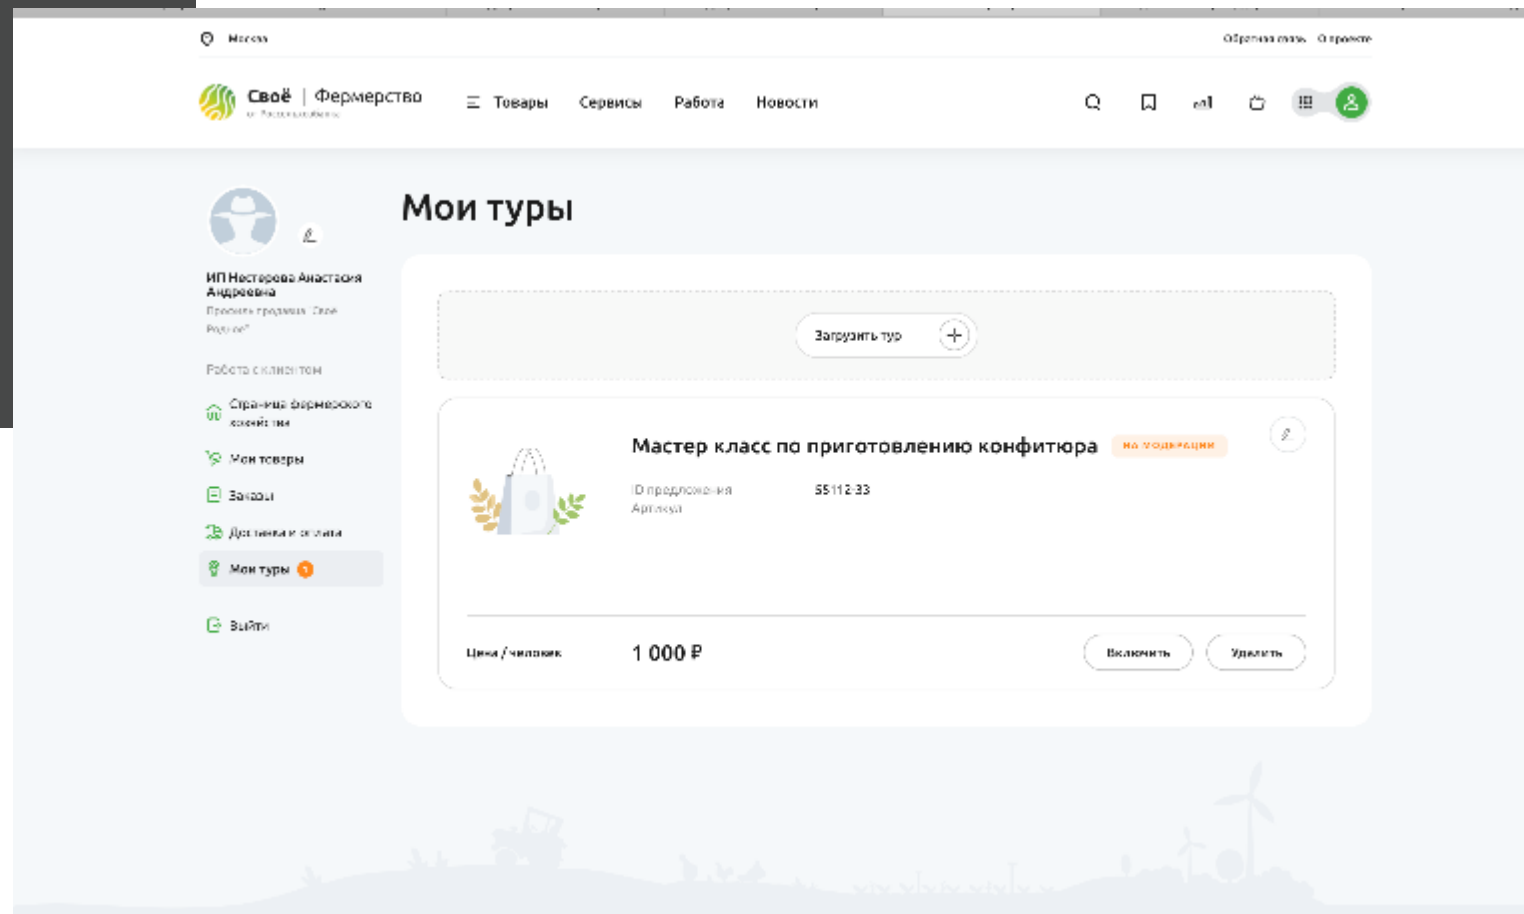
Москва

Обратная связь О проекте

Своё | Фермерство
от Россельхозбанка

Товары Сервисы Работа Новости

ИП Нестерова Анастасия Андреевна
Профиль продавца "Своё Родное"

Работа с клиентом

Страница фермерского хозяйства

Мои товары

Заказы

Доставка и оплата

Мои туры 1

Выйти

Мои туры

Загрузить тур

Мастер класс по приготовлению конфитюра на модерации

ID предложения 55112 33
Артикул

Цена / человек 1 000 ₽

Включить Удалить